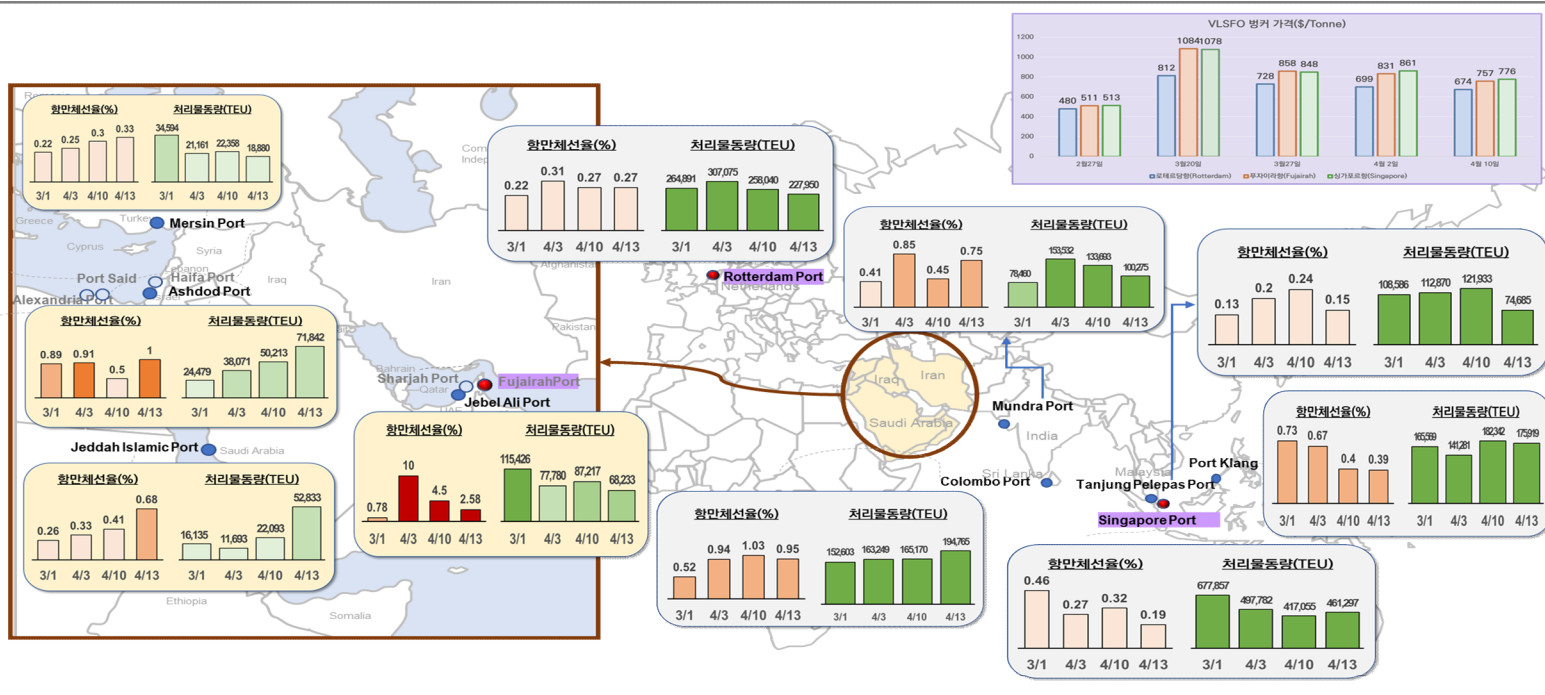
VLSFO 벙커 가격($/Tonne)

| | 로테르담항(Rotterdam) | 푸자이라항(Fujairah) | 싱가포르항(Singapore) |
|---|---|---|---|
| 2월27일 | 480 | 511 | 513 |
| 3월20일 | 812 | 1084 | 1078 |
| 3월27일 | 728 | 858 | 848 |
| 4월 2일 | 699 | 831 | 861 |
| 4월 10일 | 674 | 757 | 776 |

1200 1000 800 600 400 200 0

항만체선율(%) 처리물동량(TEU)
0.22 0.25 0.3 0.33
34,594 21,161 22,358 18,880
3/1 4/3 4/10 4/13

Mersin Port
Port Said
Haifa Port
Ashdod Port
Alexandria Port

항만체선율(%) 처리물동량(TEU)
0.89 0.91 0.5 1
24,479 38,071 50,213 71,842
3/1 4/3 4/10 4/13

Sharjah Port
FujairahPort
Jebel Ali Port
Jeddah Islamic Port

항만체선율(%) 처리물동량(TEU)
0.26 0.33 0.41 0.68
16,135 11,693 22,093 52,833
3/1 4/3 4/10 4/13

항만체선율(%) 처리물동량(TEU)
0.78 10 4.5 2.58
115,426 77,780 87,217 68,233
3/1 4/3 4/10 4/13

항만체선율(%) 처리물동량(TEU)
0.22 0.31 0.27 0.27
264,891 307,075 258,040 227,950
3/1 4/3 4/10 4/13

Rotterdam Port

항만체선율(%) 처리물동량(TEU)
0.41 0.85 0.45 0.75
78,460 153,532 133,693 100,275
3/1 4/3 4/10 4/13

Mundra Port
Colombo Port

항만체선율(%) 처리물동량(TEU)
0.52 0.94 1.03 0.95
152,603 163,249 165,170 194,765
3/1 4/3 4/10 4/13

항만체선율(%) 처리물동량(TEU)
0.13 0.2 0.24 0.15
108,586 112,870 121,933 74,685
3/1 4/3 4/10 4/13

항만체선율(%) 처리물동량(TEU)
0.73 0.67 0.4 0.39
165,369 141,281 182,342 175,919
3/1 4/3 4/10 4/13

Port Klang
Tanjung Pelepas Port
Singapore Port

항만체선율(%) 처리물동량(TEU)
0.46 0.27 0.32 0.19
677,857 497,782 417,055 461,297
3/1 4/3 4/10 4/13

Greece Turkey Cyprus Syria Lebanon Iraq Iran Bahrain Qatar UAE Saudi Arabia Ethiopia Somalia Pakistan Afghanistan Netherlands India Sri Lanka Malaysia